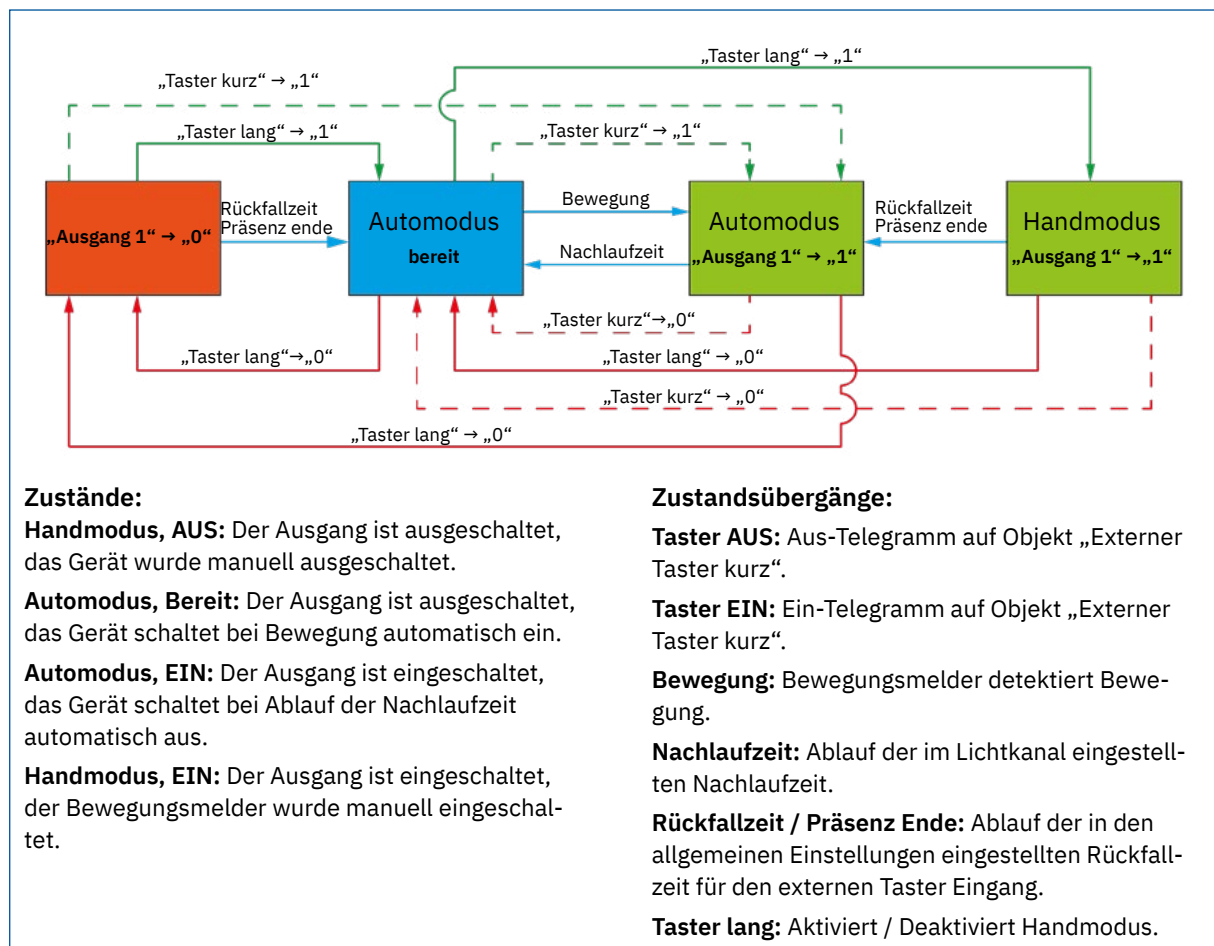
„Taster lang“ → „1“

„Taster kurz“ → „1“

„Taster lang“ → „1“

„Taster kurz“ → „1“

„Ausgang 1“ → „0“

Rückfallzeit Präsenz ende

Automodus

bereit

Bewegung

Nachlaufzeit

Automodus

„Ausgang 1“ → „1“

Rückfallzeit Präsenz ende

Handmodus

„Ausgang 1“ →„1“

„Taster kurz“→„0“

„Taster lang“→„0“

„Taster lang“ → „0“

„Taster kurz“ → „0“

„Taster lang“ → „0“

**Zustände:**
**Handmodus, AUS:** Der Ausgang ist ausgeschaltet, das Gerät wurde manuell ausgeschaltet.

**Automodus, Bereit:** Der Ausgang ist ausgeschaltet, das Gerät schaltet bei Bewegung automatisch ein.

**Automodus, EIN:** Der Ausgang ist eingeschaltet, das Gerät schaltet bei Ablauf der Nachlaufzeit automatisch aus.

**Handmodus, EIN:** Der Ausgang ist eingeschaltet, der Bewegungsmelder wurde manuell eingeschaltet.

**Zustandsübergänge:**

**Taster AUS:** Aus-Telegramm auf Objekt „Externer Taster kurz“.

**Taster EIN:** Ein-Telegramm auf Objekt „Externer Taster kurz“.

**Bewegung:** Bewegungsmelder detektiert Bewegung.

**Nachlaufzeit:** Ablauf der im Lichtkanal eingestellten Nachlaufzeit.

**Rückfallzeit / Präsenz Ende:** Ablauf der in den allgemeinen Einstellungen eingestellten Rückfallzeit für den externen Taster Eingang.

**Taster lang:** Aktiviert / Deaktiviert Handmodus.